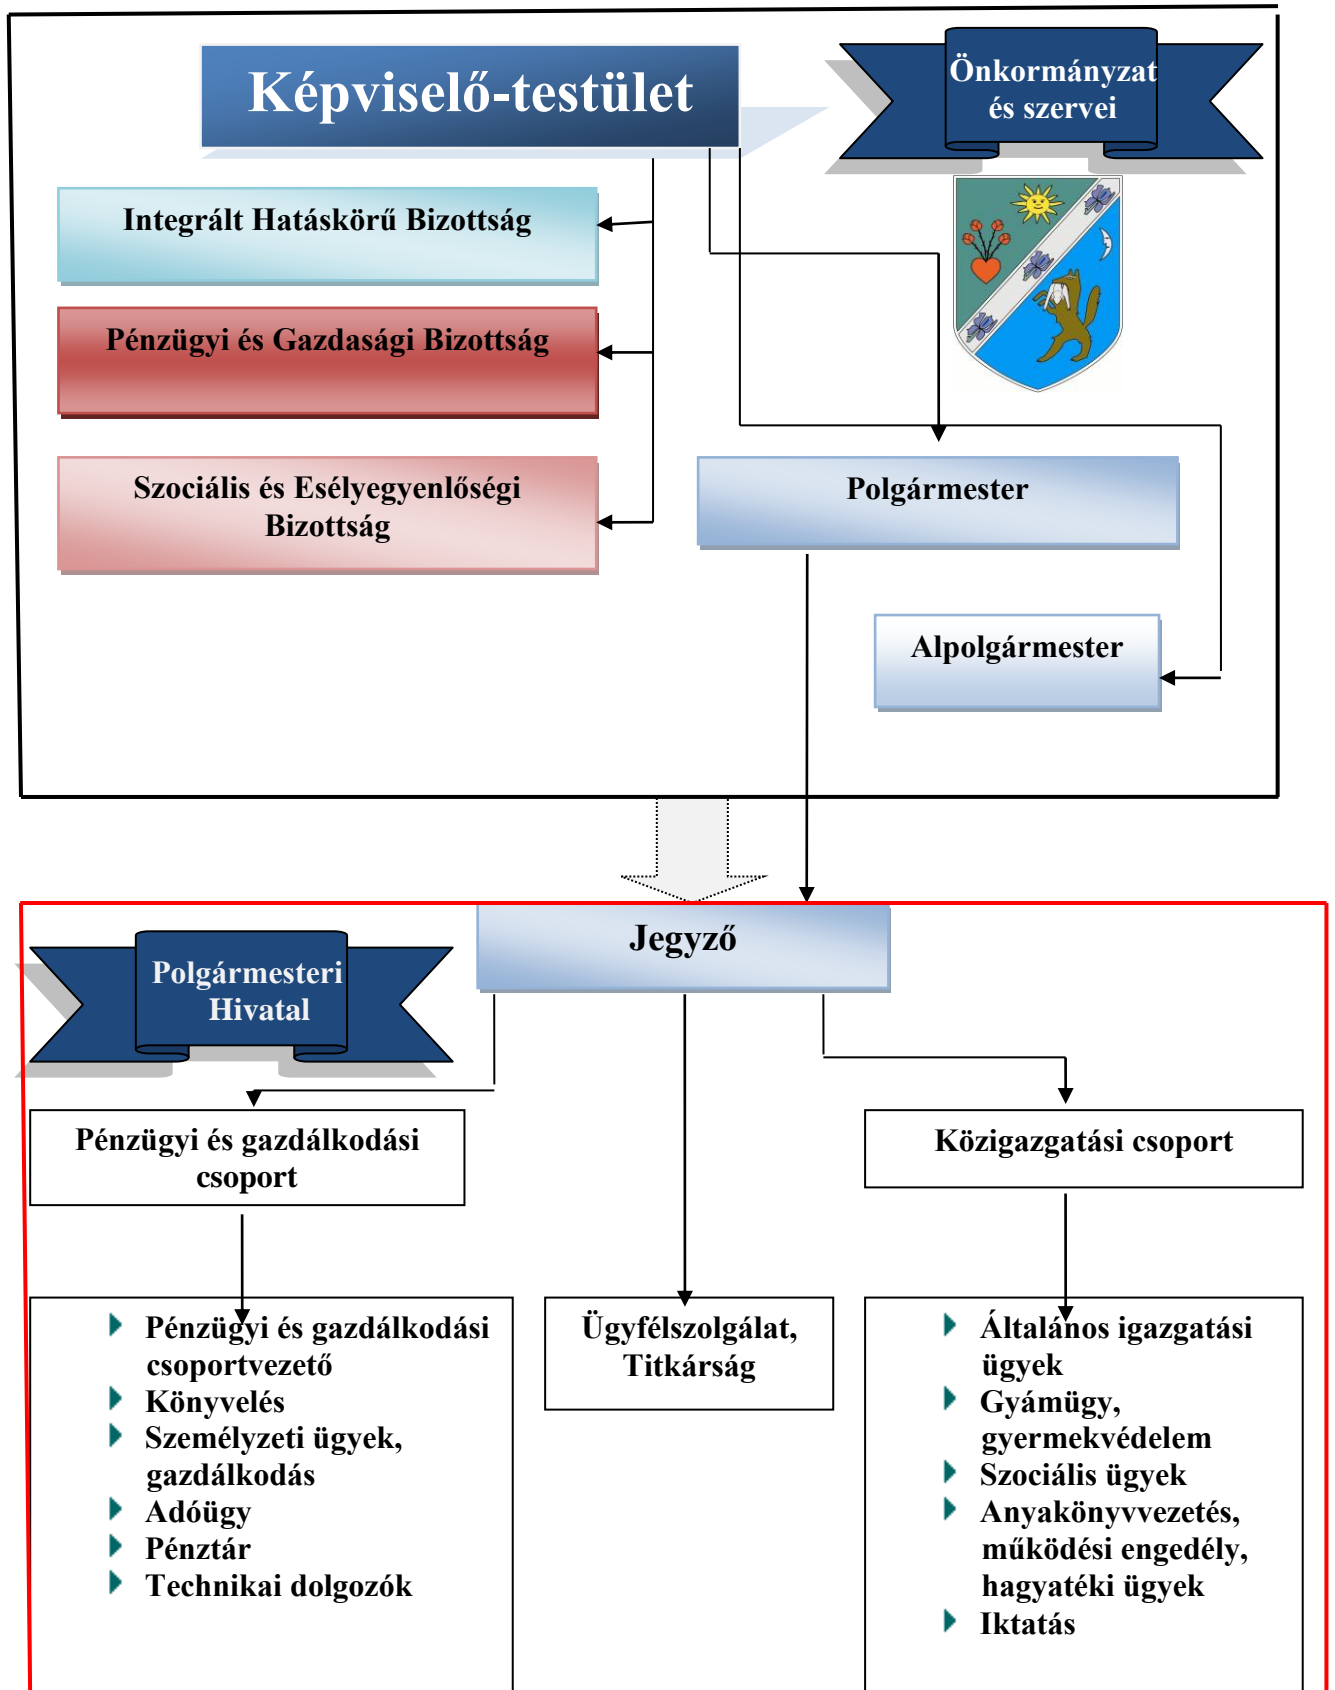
Képviselő-testület

Önkormányzat és szervei

Integrált Hatáskörű Bizottság

Pénzügyi és Gazdasági Bizottság

Szociális és Esélyegyenlőségi Bizottság

Polgármester

Alpolgármester

Jegyző

Polgármesteri Hivatal

Pénzügyi és gazdálkodási csoport

Közigazgatási csoport

- Pénzügyi és gazdálkodási csoportvezető
- Könyvelés
- Személyzeti ügyek, gazdálkodás
- Adóügy
- Pénztár
- Technikai dolgozók

Ügyfélszolgálat, Titkárság

- Általános igazgatási ügyek
- Gyámügy, gyermekvédelem
- Szociális ügyek
- Anyakönyvvezetés, működési engedély, hagyatéki ügyek
- Iktatás